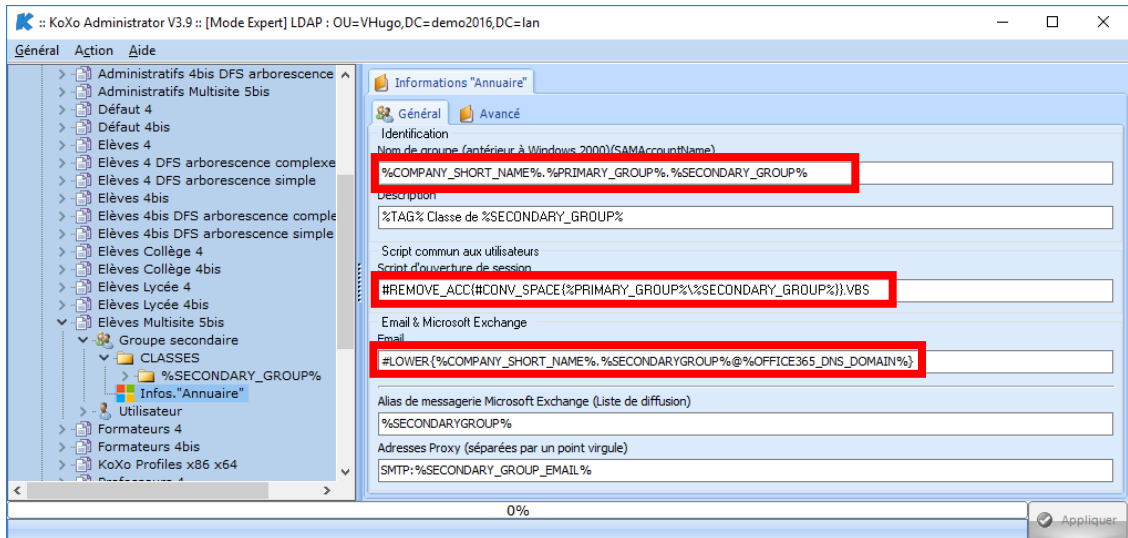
:: KoXo Administrator V3.9 :: [Mode Expert] LDAP : OU=VHugo,DC=demo2016,DC=lan

Général Action Aide

Administratifs 4bis DFS arborescence
Administratifs Multisite 5bis
Défaut 4
Défaut 4bis
Elèves 4
Elèves 4 DFS arborescence complexe
Elèves 4 DFS arborescence simple
Elèves 4bis
Elèves 4bis DFS arborescence comple
Elèves 4bis DFS arborescence simple
Elèves Collège 4
Elèves Collège 4bis
Elèves Lycée 4
Elèves Lycée 4bis
Elèves Multisite 5bis
Groupe secondaire
CLASSES
%SECONDARY_GROUP%
Infos."Annuaire"
Utilisateur
Formateurs 4
Formateurs 4bis
KoXo Profiles x86 x64
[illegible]

Informations "Annuaire"

Général Avancé

Identification
Nom de groupe (antérieur à Windows 2000)(SAMAccountName)
%COMPANY_SHORT_NAME%.%PRIMARY_GROUP%.%SECONDARY_GROUP%
Description
%TAG% Classe de %SECONDARY_GROUP%

Script commun aux utilisateurs
Script d'ouverture de session
#REMOVE_ACC{#CONV_SPACE{%PRIMARY_GROUP%\%SECONDARY_GROUP%}}.VBS

Email & Microsoft Exchange
Email
#LOWER{%COMPANY_SHORT_NAME%.%SECONDARYGROUP%@%OFFICE365_DNS_DOMAIN%}

Alias de messagerie Microsoft Exchange (Liste de diffusion)
%SECONDARYGROUP%
Adresses Proxy (séparées par un point virgule)
SMTP:%SECONDARY_GROUP_EMAIL%

0%

Appliquer